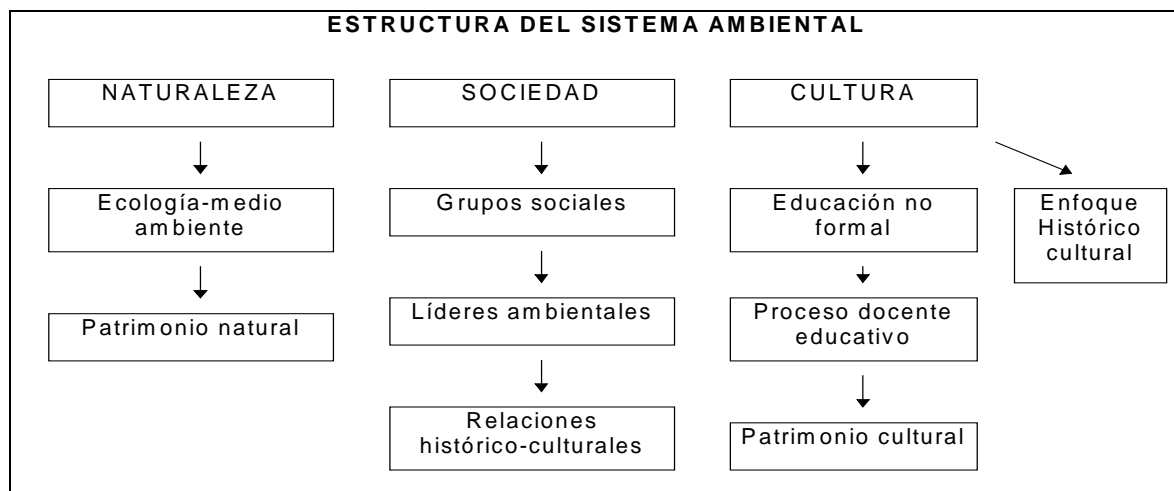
ESTRUCTURA DEL SISTEMA AMBIENTAL

NATURALEZA

Ecología-medio ambiente

Patrimonio natural

SOCIEDAD

Grupos sociales

Líderes ambientales

Relaciones histórico-culturales

CULTURA

Educación no formal

Proceso docente educativo

Patrimonio cultural

Enfoque Histórico cultural